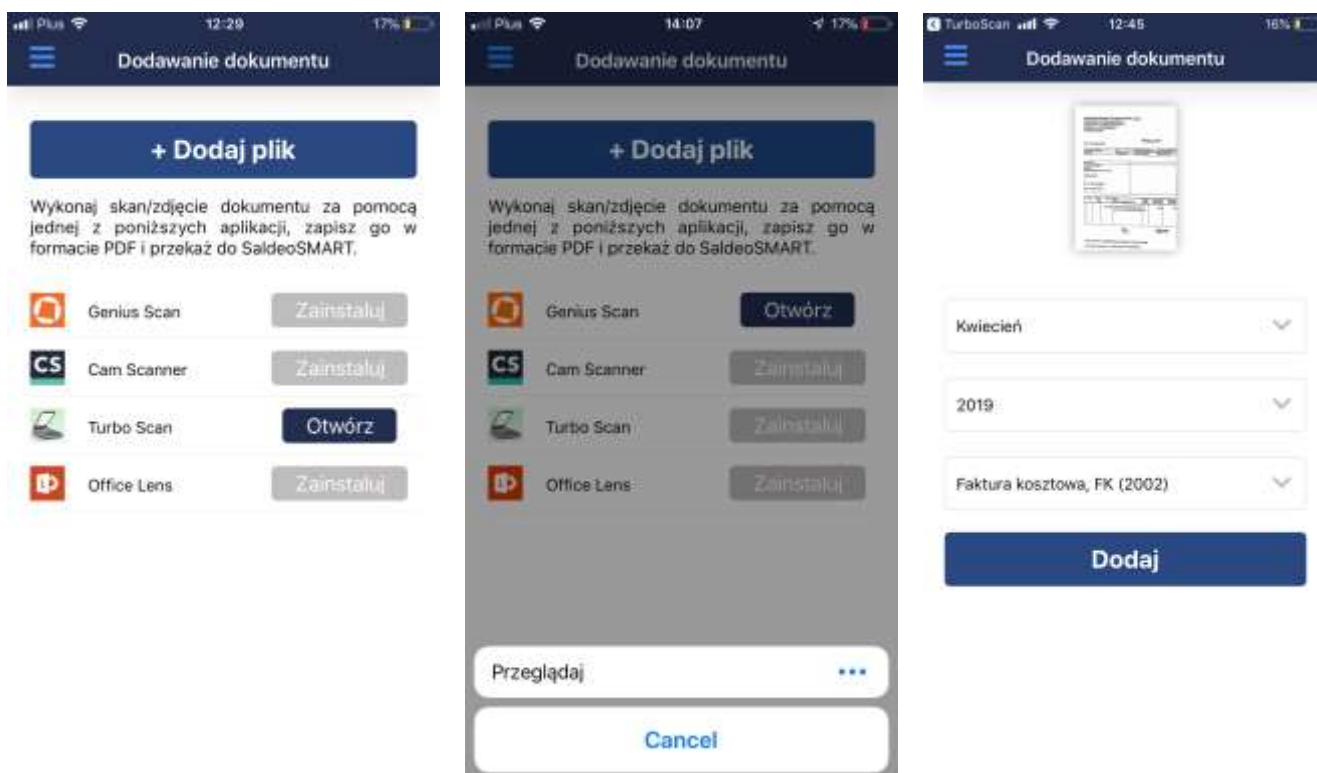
Plus 12:29 17%

Dodawanie dokumentu

+ Dodaj plik

Wykonaj skan/zdjęcie dokumentu za pomocą jednej z poniższych aplikacji, zapisz go w formacie PDF i przekaż do SaldeoSMART.

CS

Genius Scan Zainstaluj

Cam Scanner Zainstaluj

Turbo Scan Otwórz

Office Lens Zainstaluj

Plus 14:07 17%

Dodawanie dokumentu

+ Dodaj plik

Wykonaj skan/zdjęcie dokumentu za pomocą jednej z poniższych aplikacji, zapisz go w formacie PDF i przekaż do SaldeoSMART.

CS

Genius Scan Otwórz

Cam Scanner Zainstaluj

Turbo Scan Zainstaluj

Office Lens Zainstaluj

Przeglądaj •••

Cancel

TurboScan 12:45 16%

Dodawanie dokumentu

Kwiecień

2019

Faktura kosztowa, FK (2002)

Dodaj